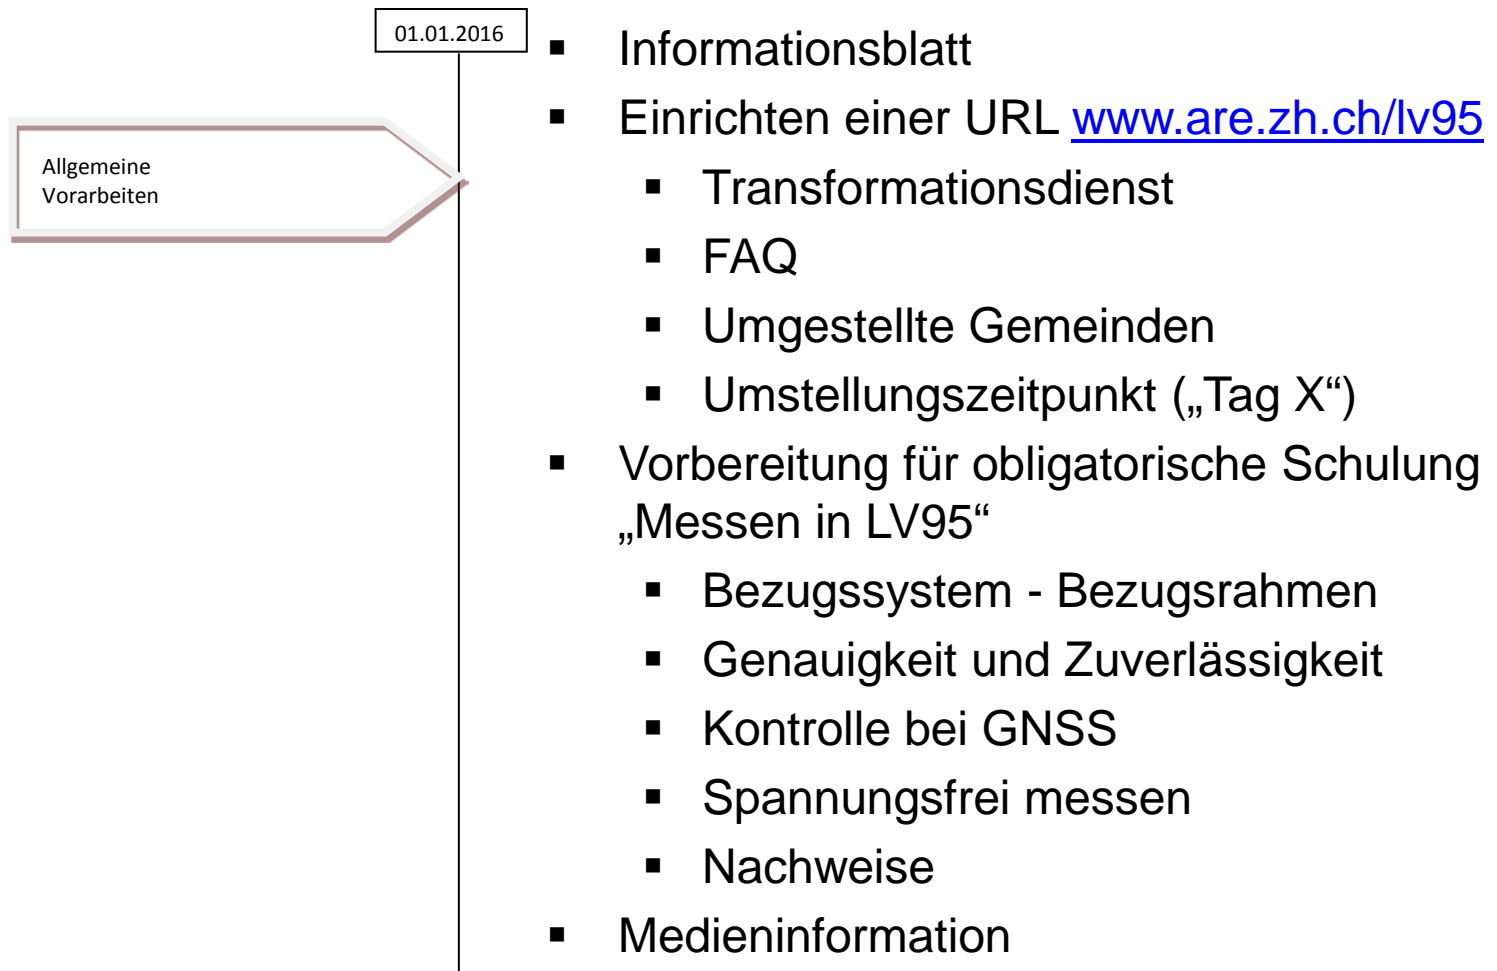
01.01.2016

Allgemeine Vorarbeiten

- Informationsblatt
- Einrichten einer URL www.are.zh.ch/lv95
  - Transformationsdienst
  - FAQ
  - Umgestellte Gemeinden
  - Umstellungszeitpunkt („Tag X“)
- Vorbereitung für obligatorische Schulung „Messen in LV95“
  - Bezugssystem - Bezugsrahmen
  - Genauigkeit und Zuverlässigkeit
  - Kontrolle bei GNSS
  - Spannungsfrei messen
  - Nachweise
- Medieninformation